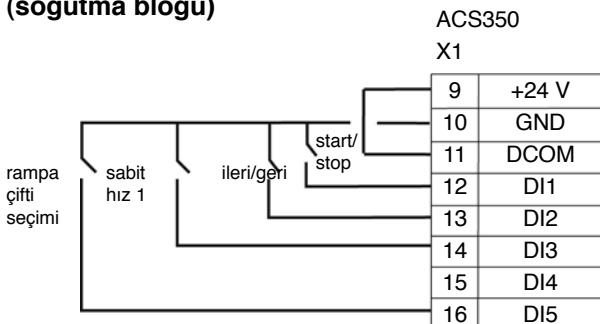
(soğutma bloğu)

ACS350

X1

| 9 | +24 V |
|---|---|
| 10 | GND |
| 11 | DCOM |
| 12 | DI1 |
| 13 | DI2 |
| 14 | DI3 |
| 15 | DI4 |
| 16 | DI5 |

start/ stop

ileri/geri

sabit hız 1

rampa çifti seçimi